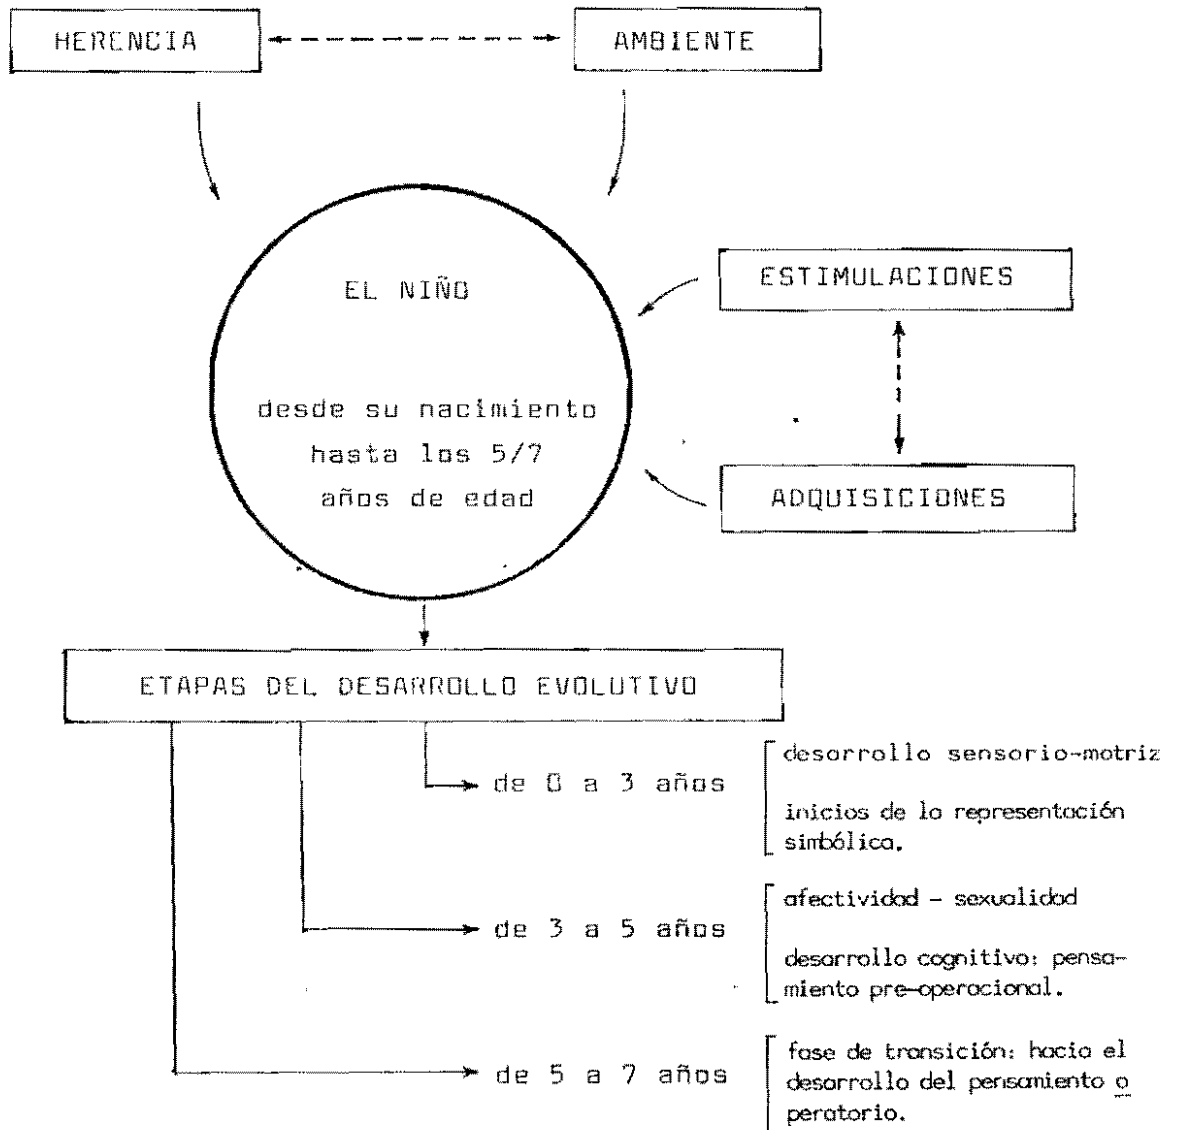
HERENCIA

AMBIENTE

EL NIÑO

desde su nacimiento hasta los 5/7 años de edad

ESTIMULACIONES

ADQUISICIONES

ETAPAS DEL DESARROLLO EVOLUTIVO

de 0 a 3 años

desarrollo sensorio-motriz

inicios de la representación simbólica.

de 3 a 5 años

afectividad – sexualidad

desarrollo cognitivo: pensamiento pre-operacional.

de 5 a 7 años

fase de transición: hacia el desarrollo del pensamiento operatorio.